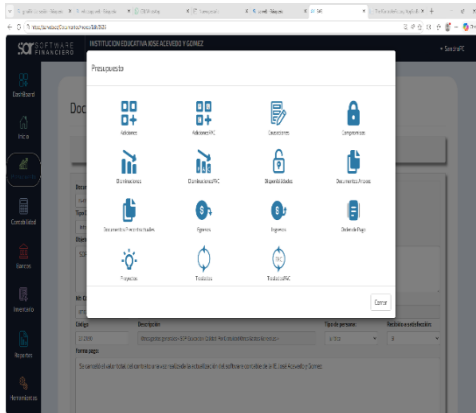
SOF SOFTWARE FINANCIERO

INSTITUCION EDUCATIVA JOSE ACEVEDO Y GOMEZ

Dashboard

Inicio

Contabilidad

Bancos

Inventario

Reportes

Presupuesto

Adiciones

Adiciones PAC

Causaciones

Compromisos

Disminuciones

Disminuciones PAC

Disponibilidades

Documentos Proceso

Documentos Precontractuales

Egresos

Ingresos

Orden de Pago

Proyectos

Traslados

Traslados PAC

Cerrar

Codigo

Descripcion

Tipo de persona

Forma pago